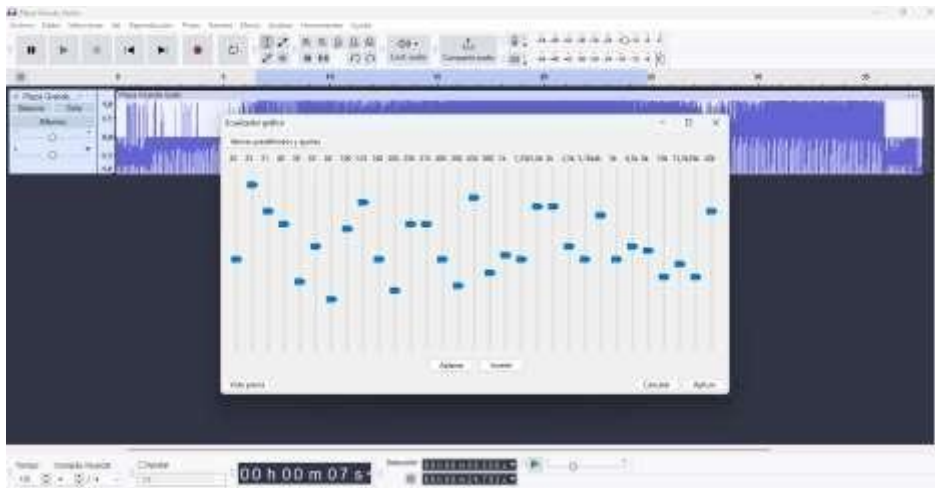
Plaza Grande Audio

Archivo Editar Seleccionar Ver Reproducción Pistas Generar Efecto Analizar Herramientas Ayuda

Audio compartido

Plaza Grande

Silenciar Solo

Efectos

Plaza Grande Audio

Ecualizador gráfico

Valores predefinidos y ajustes

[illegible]

Aplanar Invertir

Vista previa

Cancelar Aplicar

Tempo Compás musical Ajustar

00 h 00 m 07 s

Selección